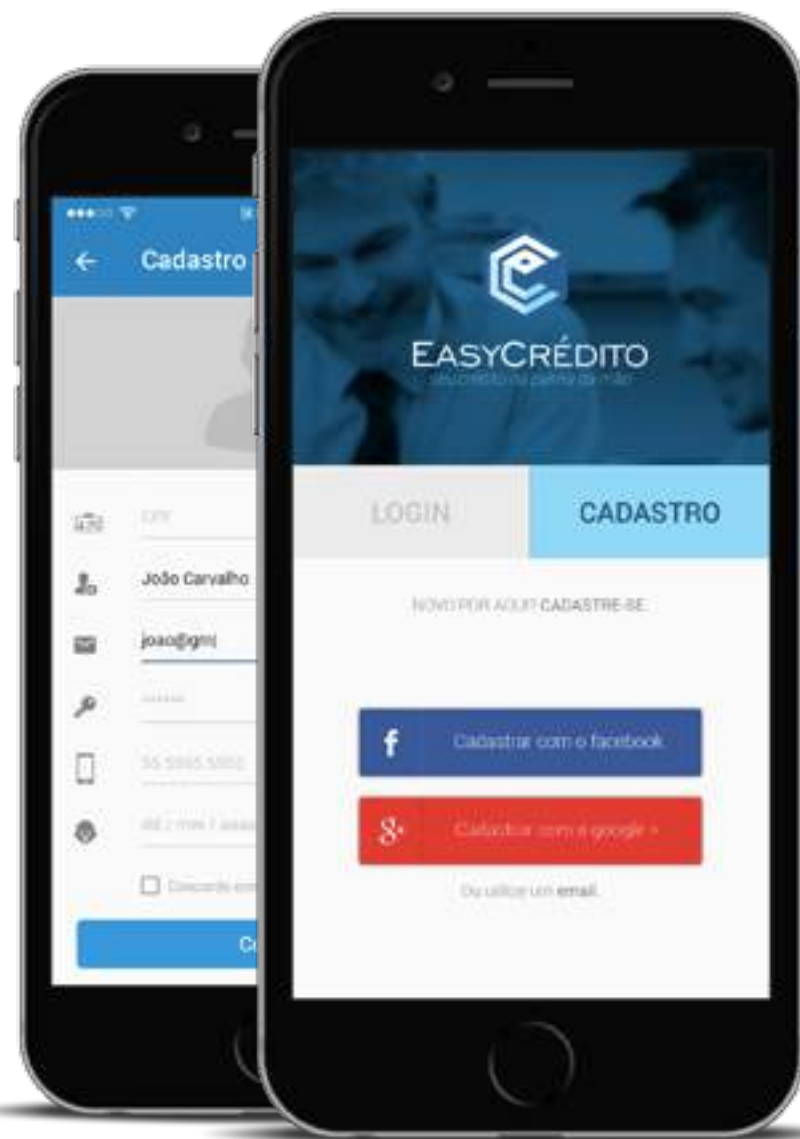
Cadastro

CPF

João Carvalho

joao@gm

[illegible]

55 5555 5555

dd / mm / aaaa

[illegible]

C

EASYCRÉDITO

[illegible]

LOGIN

CADASTRO

NOVO POR AQUI? CADASTRE-SE

Cadastrar com o facebook

Cadastrar com o google +

Ou utilize um email.